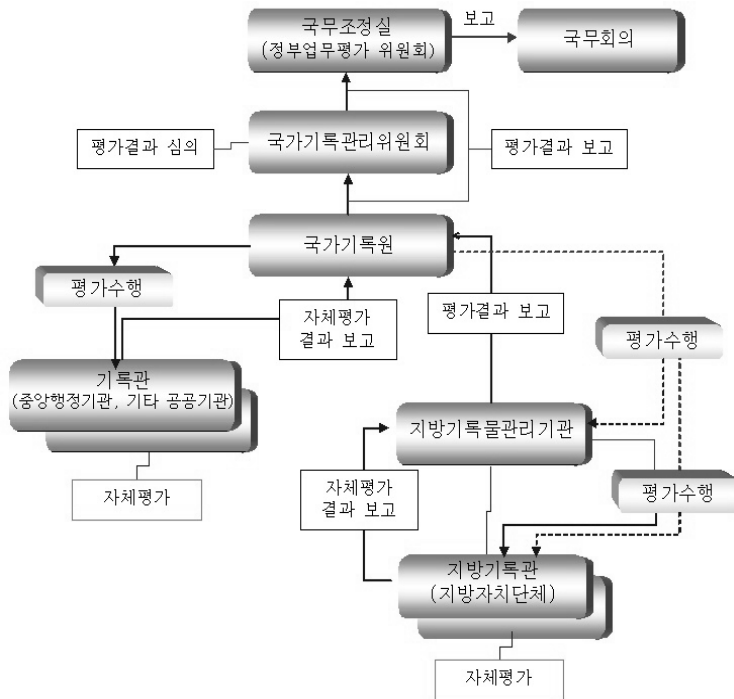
국무조정실
(정부업무평가 위원회)

보고

국무회의

평가결과 심의

국가기록관리위원회

평가결과 보고

국가기록원

평가수행

자체평가
결과 보고

평가결과 보고

평가수행

기록관
(중앙행정기관, 기타 공공기관)

지방기록물관리기관

자체평가

자체평가
결과 보고

평가수행

지방기록관
(지방자치단체)

자체평가